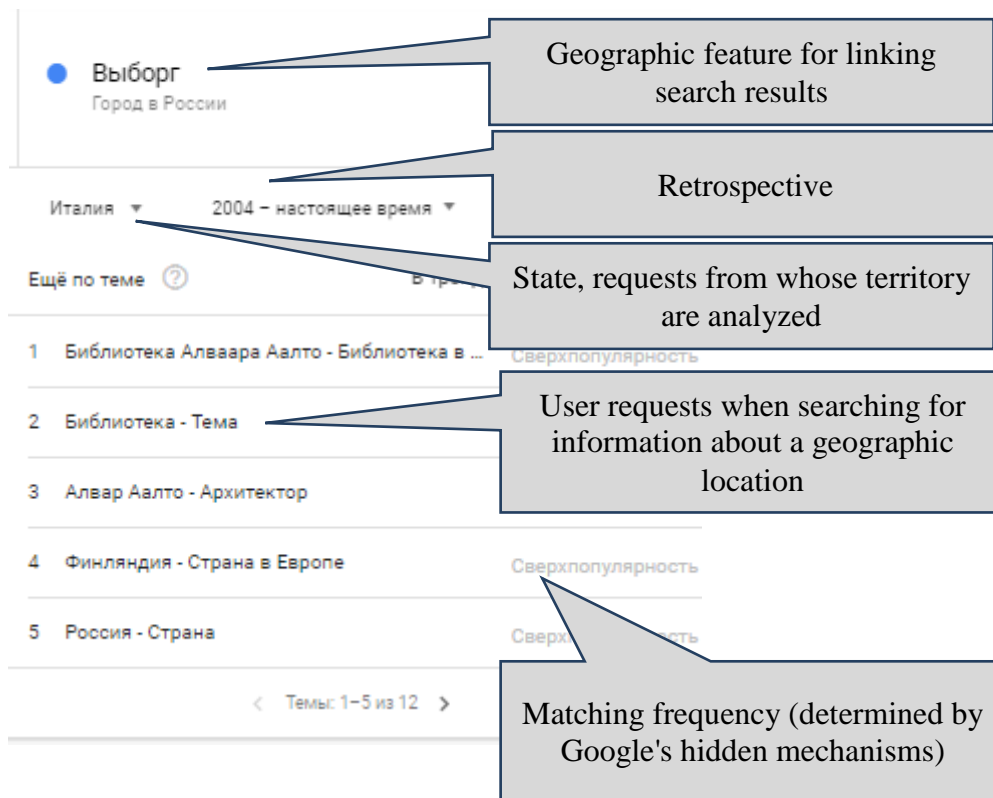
Выборг
Город в России

Geographic feature for linking search results

Retrospective

Италия ▼ 2004 – настоящее время ▼

State, requests from whose territory are analyzed

Ещё по теме ⓘ В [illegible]

1 Библиотека Алваара Аалто - Библиотека в ... Сверхпопулярность

2 Библиотека - Тема

User requests when searching for information about a geographic location

3 Алвар Аалто - Архитектор

4 Финляндия - Страна в Европе Сверхпопулярность

5 Россия - Страна Сверх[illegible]ость

‹ Темы: 1–5 из 12 ›

Matching frequency (determined by Google's hidden mechanisms)